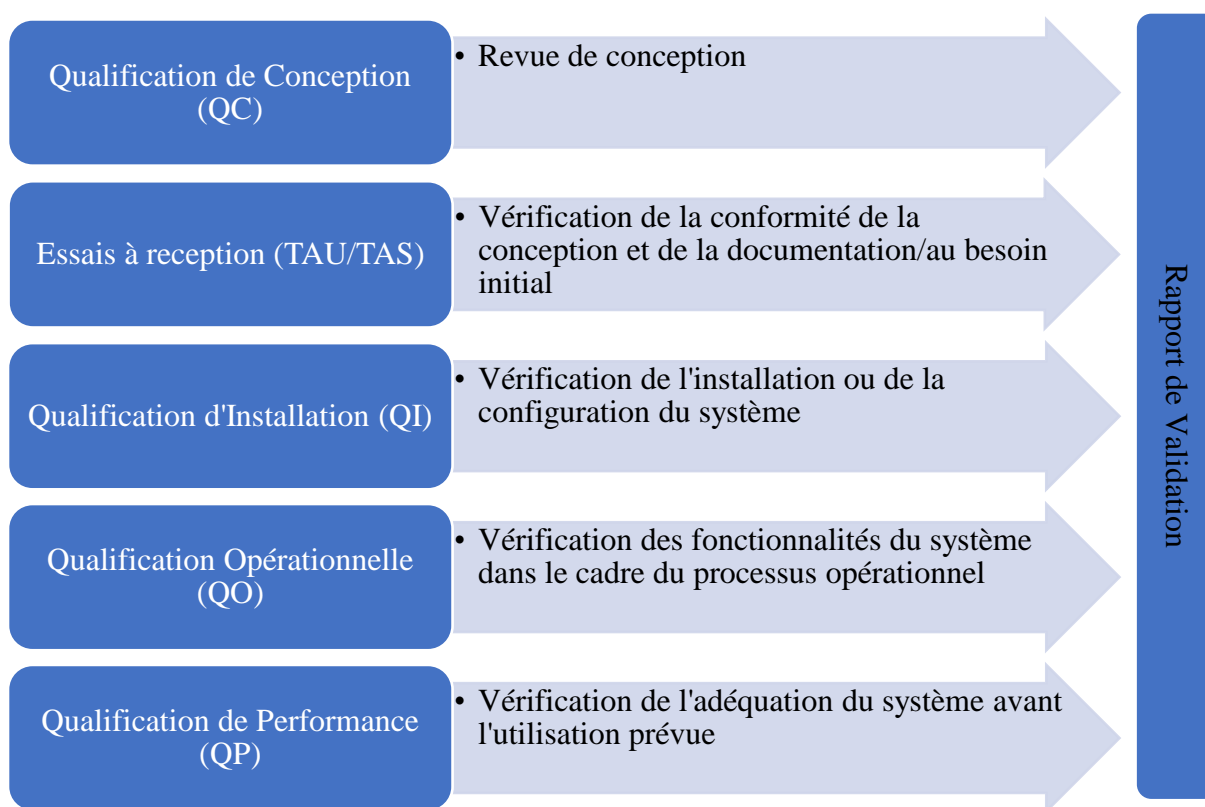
Qualification de Conception (QC)

• Revue de conception

Essais à reception (TAU/TAS)

• Vérification de la conformité de la conception et de la documentation/au besoin initial

Qualification d'Installation (QI)

• Vérification de l'installation ou de la configuration du système

Qualification Opérationnelle (QO)

• Vérification des fonctionnalités du système dans le cadre du processus opérationnel

Qualification de Performance (QP)

• Vérification de l'adéquation du système avant l'utilisation prévue

Rapport de Validation